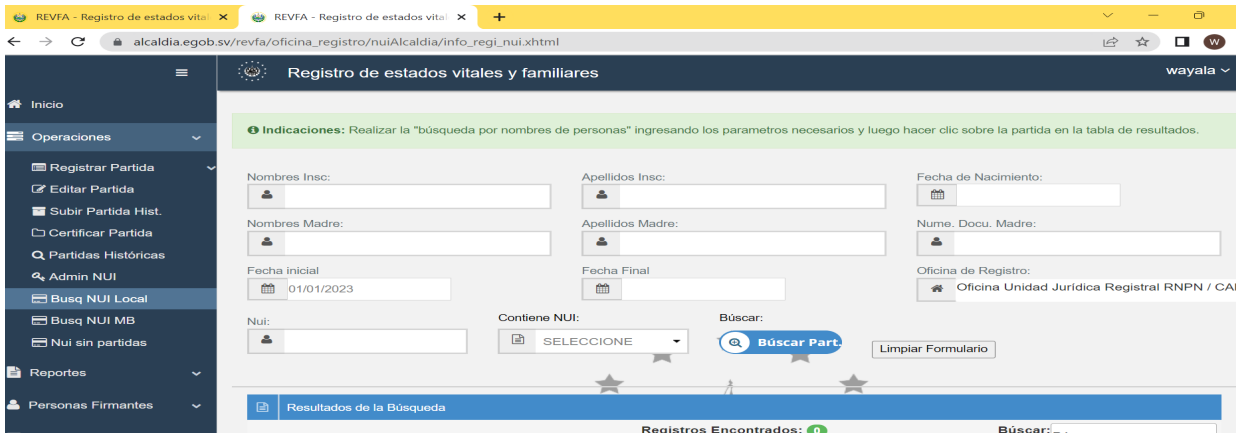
REVFA - Registro de estados vital ×
REVFA - Registro de estados vital ×
+

alcaldia.egob.sv/revfa/oficina_registro/nuiAlcaldia/info_regi_nui.xhtml

W

Registro de estados vitales y familiares

wayala

Inicio
Operaciones
Registrar Partida
Editar Partida
Subir Partida Hist.
Certificar Partida
Partidas Históricas
Admin NUI
Busq NUI Local
Busq NUI MB
Nui sin partidas
Reportes
Personas Firmantes

Indicaciones: Realizar la "búsqueda por nombres de personas" ingresando los parametros necesarios y luego hacer clic sobre la partida en la tabla de resultados.

Nombres Insc:
Apellidos Insc:
Fecha de Nacimiento:
Nombres Madre:
Apellidos Madre:
Nume. Docu. Madre:
Fecha inicial
01/01/2023
Fecha Final
Oficina de Registro:
Oficina Unidad Jurídica Registral RNPN / CA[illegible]
Nui:
Contiene NUI:
SELECCIONE
Búscar:
Búscar Part.
Limpiar Formulario

Resultados de la Búsqueda

Registros Encontrados: 0
Búscar: